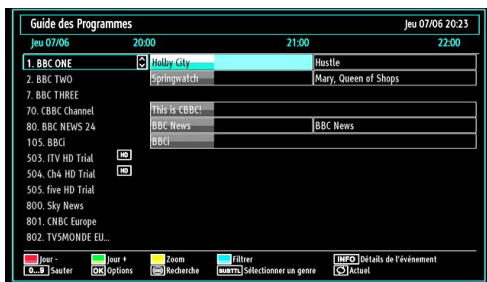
Guide des Programmes

Jeu 07/06 20:23

Jeu 07/06

20:00

21:00

22:00

| Chaîne | | |
|---|---|---|
| 1. BBC ONE | Holby City | Hustle |
| 2. BBC TWO | Springwatch | Mary, Queen of Shops |
| 7. BBC THREE | | |
| 70. CBBC Channel | This is CBBC! | |
| 80. BBC NEWS 24 | BBC News | BBC News |
| 105. BBCi | BBCi | |
| 503. ITV HD Trial HD | | |
| 504. Ch4 HD Trial HD | | |
| 505. five HD Trial | | |
| 800. Sky News | | |
| 801. CNBC Europe | | |
| 802. TV5MONDE EU... | | |

Jour -
0...9 Sauter
Jour +
OK Options
Zoom
Recherche
Filtrer
SUBTTL Sélectionner un genre
INFO Détails de l'événement
Actuel